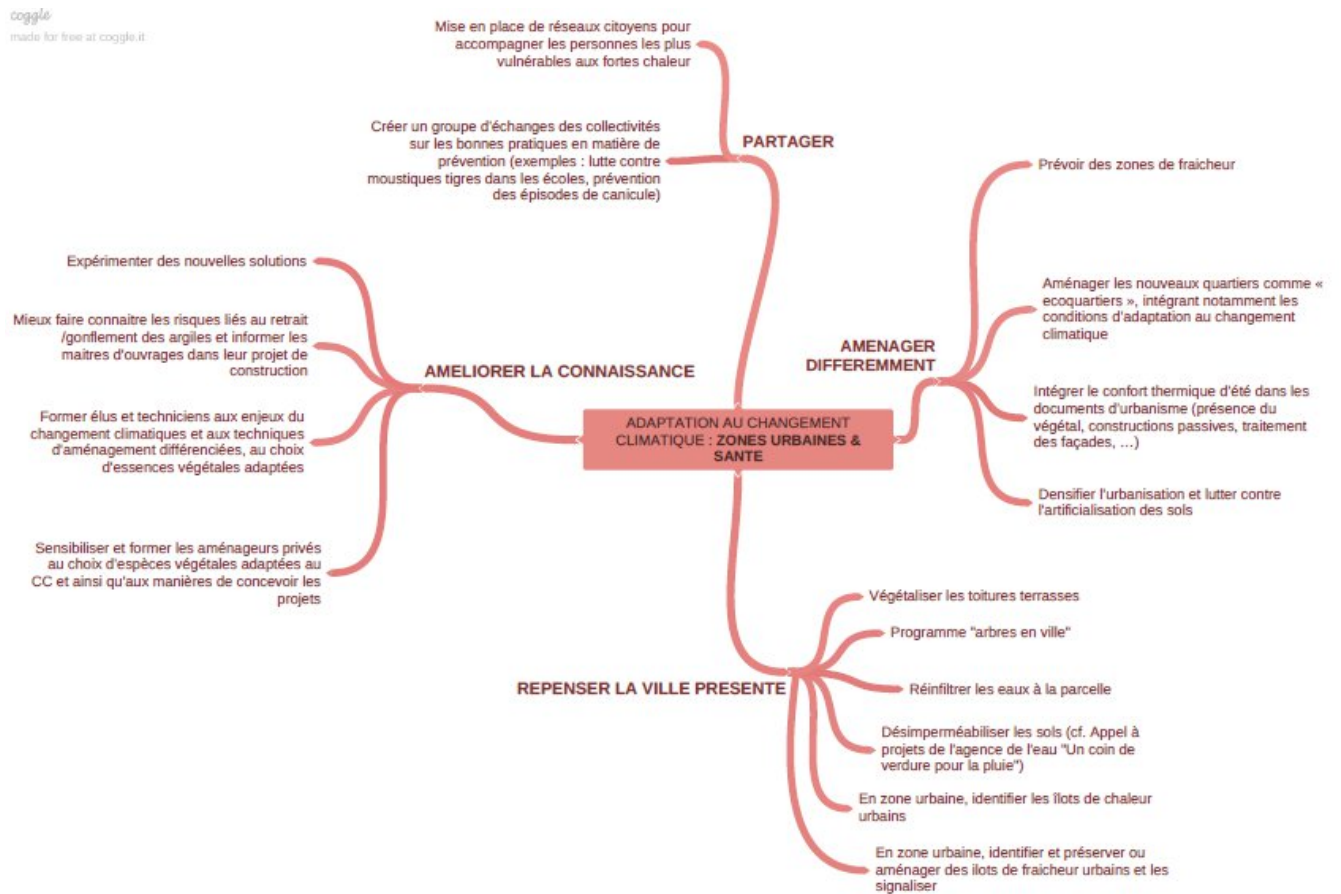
coggle
made for free at coggle.it

ADAPTATION AU CHANGEMENT CLIMATIQUE : ZONES URBAINES & SANTE

PARTAGER

Mise en place de réseaux citoyens pour accompagner les personnes les plus vulnérables aux fortes chaleur

Créer un groupe d'échanges des collectivités sur les bonnes pratiques en matière de prévention (exemples : lutte contre moustiques tigres dans les écoles, prévention des épisodes de canicule)

AMENAGER DIFFEREMMENT

Prévoir des zones de fraicheur

Aménager les nouveaux quartiers comme « ecoquartiers », intégrant notamment les conditions d'adaptation au changement climatique

Intégrer le confort thermique d'été dans les documents d'urbanisme (présence du végétal, constructions passives, traitement des façades, ...)

Densifier l'urbanisation et lutter contre l'artificialisation des sols

AMELIORER LA CONNAISSANCE

Expérimenter des nouvelles solutions

Mieux faire connaitre les risques liés au retrait /gonflement des argiles et informer les maitres d'ouvrages dans leur projet de construction

Former élus et techniciens aux enjeux du changement climatiques et aux techniques d'aménagement différenciées, au choix d'essences végétales adaptées

Sensibiliser et former les aménageurs privés au choix d'espèces végétales adaptées au CC et ainsi qu'aux manières de concevoir les projets

REPENSER LA VILLE PRESENTE

Végétaliser les toitures terrasses

Programme "arbres en ville"

Réinfiltrer les eaux à la parcelle

Désimperméabiliser les sols (cf. Appel à projets de l'agence de l'eau "Un coin de verdure pour la pluie")

En zone urbaine, identifier les îlots de chaleur urbains

En zone urbaine, identifier et préserver ou aménager des ilots de fraicheur urbains et les signaliser